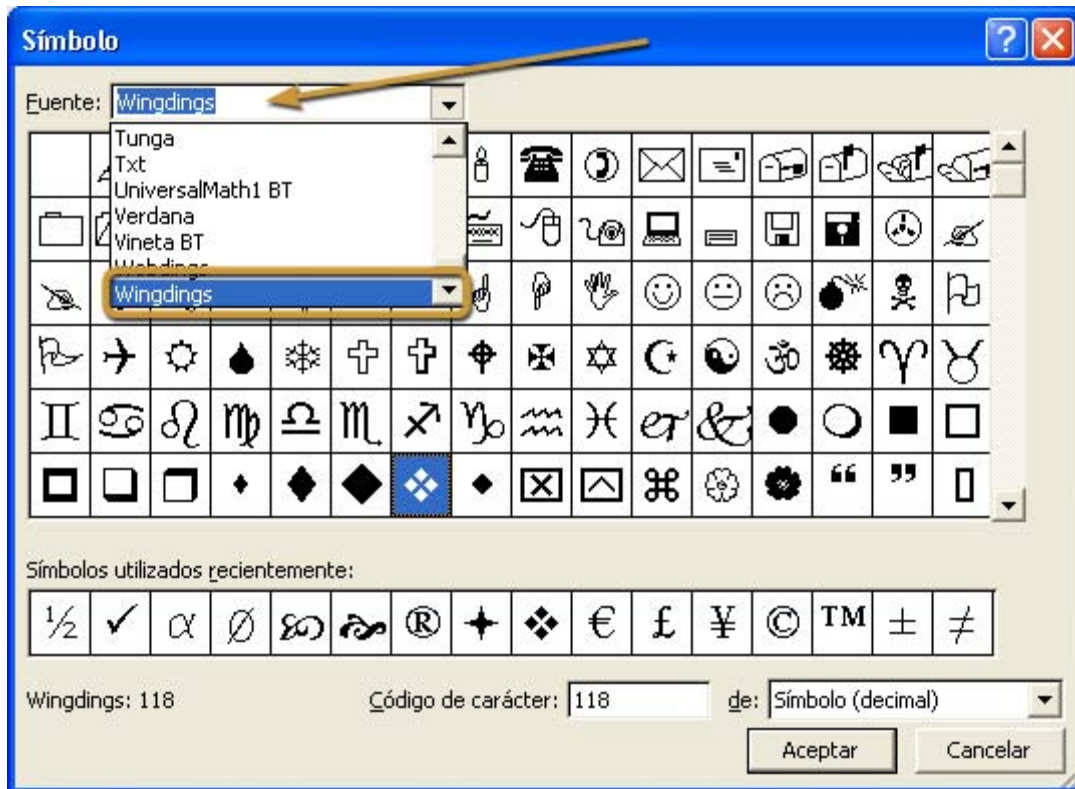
Símbolo

Fuente: Wingdings

Tunga
Txt
UniversalMath1 BT
Verdana
Vineta BT
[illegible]
Wingdings

Símbolos utilizados recientemente:

| ½ | ✓ | α | ∅ |  |  | ® | ✦ | ❖ | € | £ | ¥ | © | TM | ± | ≠ |
|---|---|---|---|---|---|---|---|---|---|---|---|---|---|---|---|

Wingdings: 118

Código de carácter: 118

de: Símbolo (decimal)

Aceptar

Cancelar